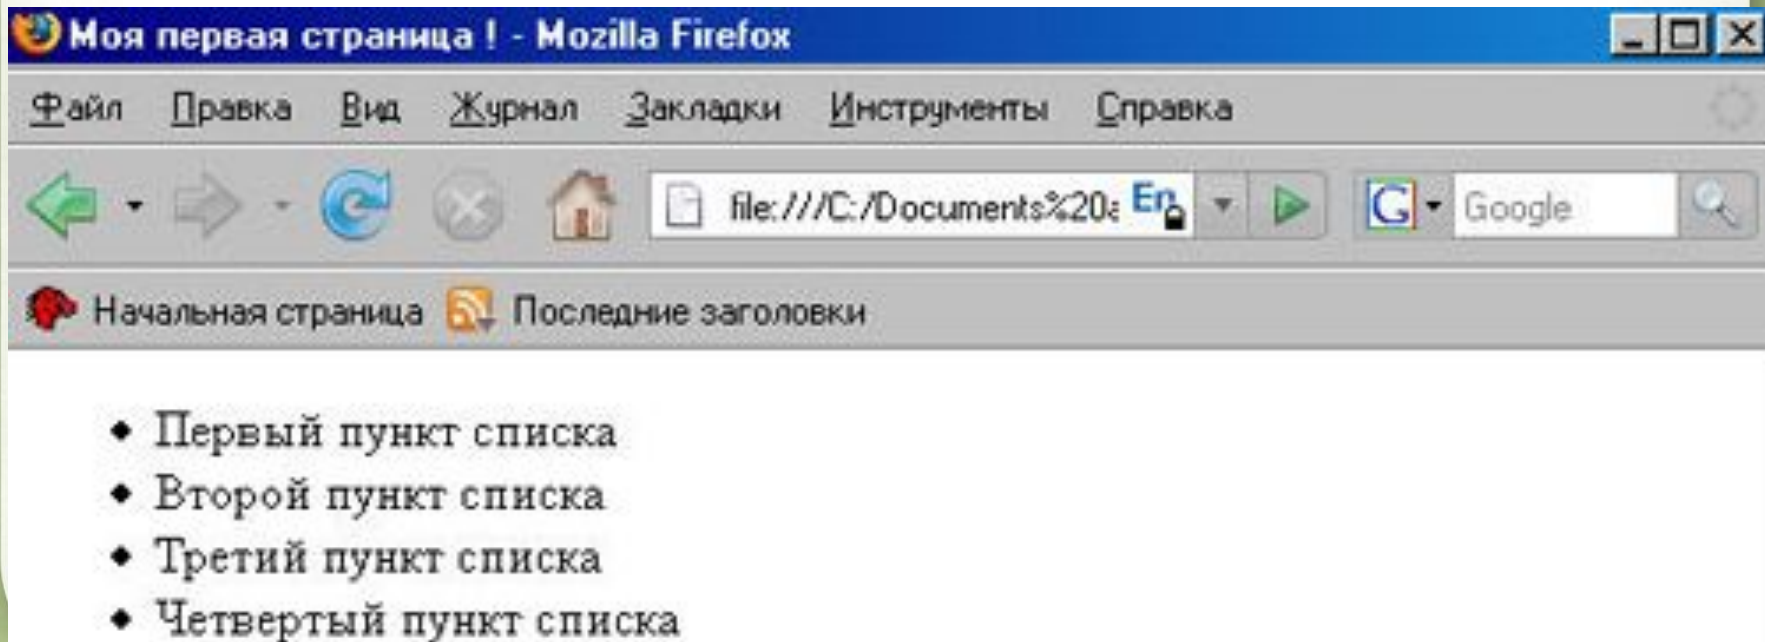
Моя первая страница ! - Mozilla Firefox

Файл Правка Вид Журнал Закладки Инструменты Справка

file:///C:/Documents%20a En

Google

Начальная страница Последние заголовки

- Первый пункт списка
- Второй пункт списка
- Третий пункт списка
- Четвертый пункт списка